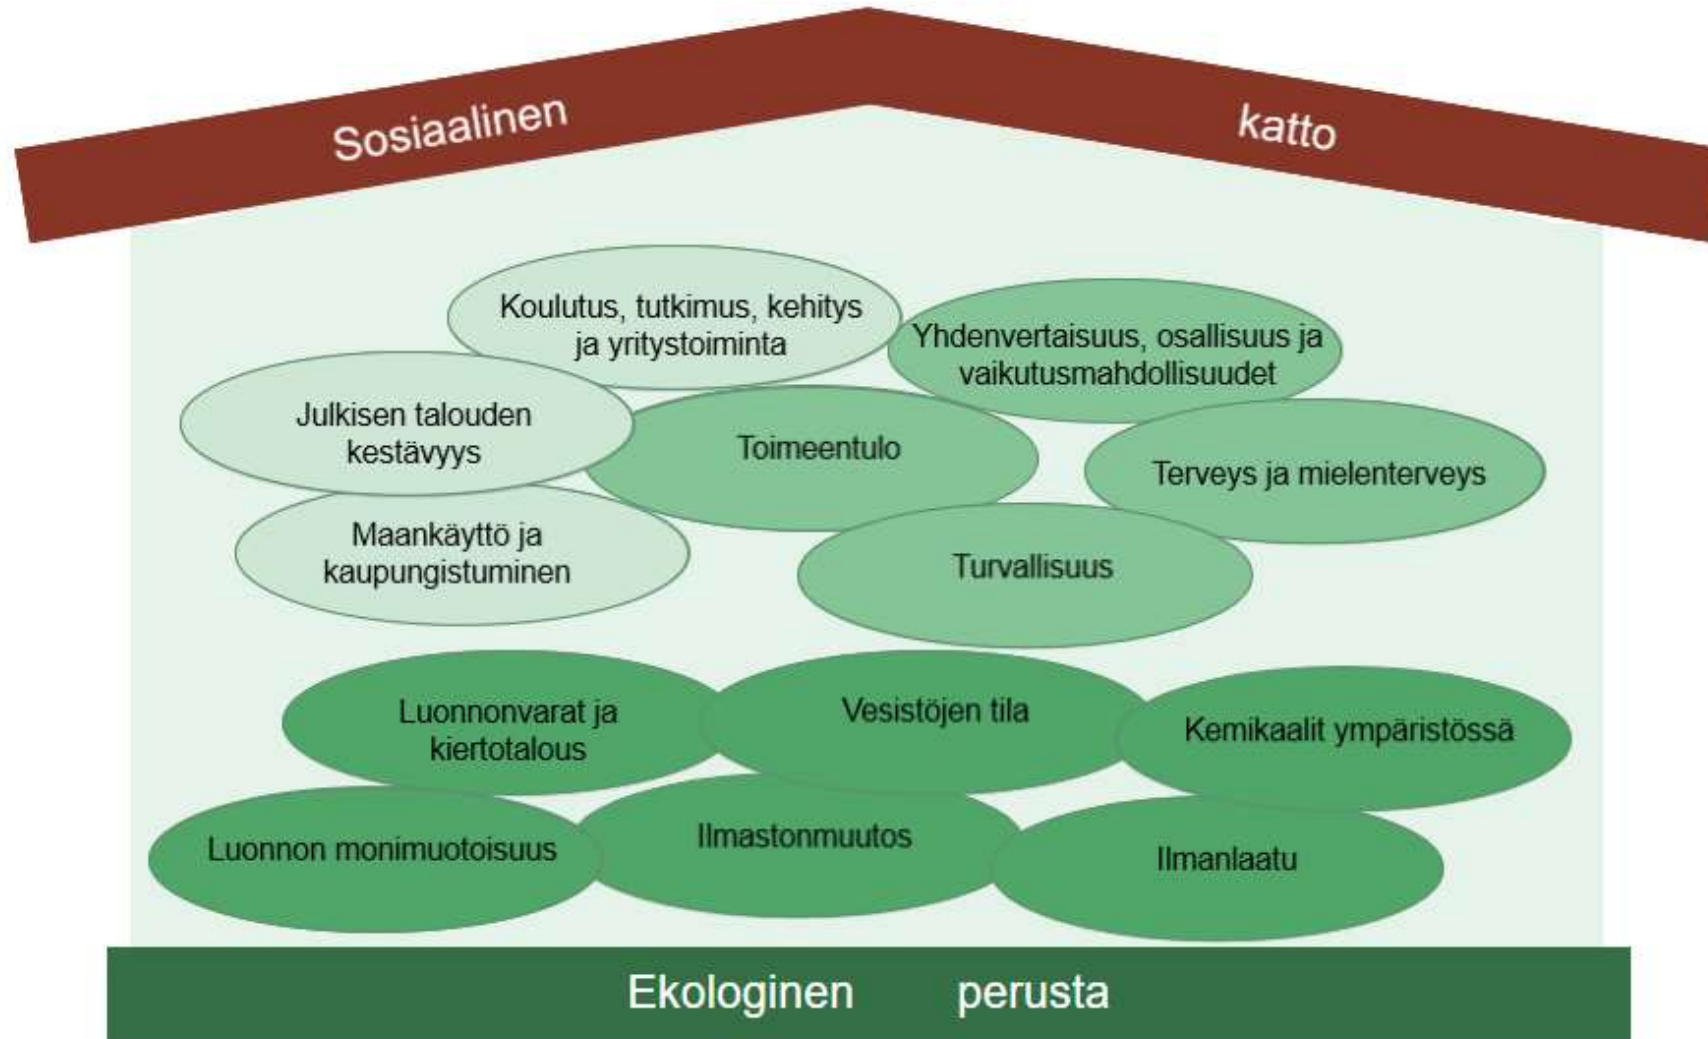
Sosiaalinen katto

Koulutus, tutkimus, kehitys ja yritystoiminta

Yhdenvertaisuus, osallisuus ja vaikutusmahdollisuudet

Julkisen talouden kestävyys

Toimeentulo

Terveys ja mielenterveys

Maankäyttö ja kaupungistuminen

Turvallisuus

Luonnonvarat ja kiertotalous

Vesistöjen tila

Kemikaalit ympäristössä

Luonnon monimuotoisuus

Ilmastonmuutos

Ilmanlaatu

Ekologinen perusta